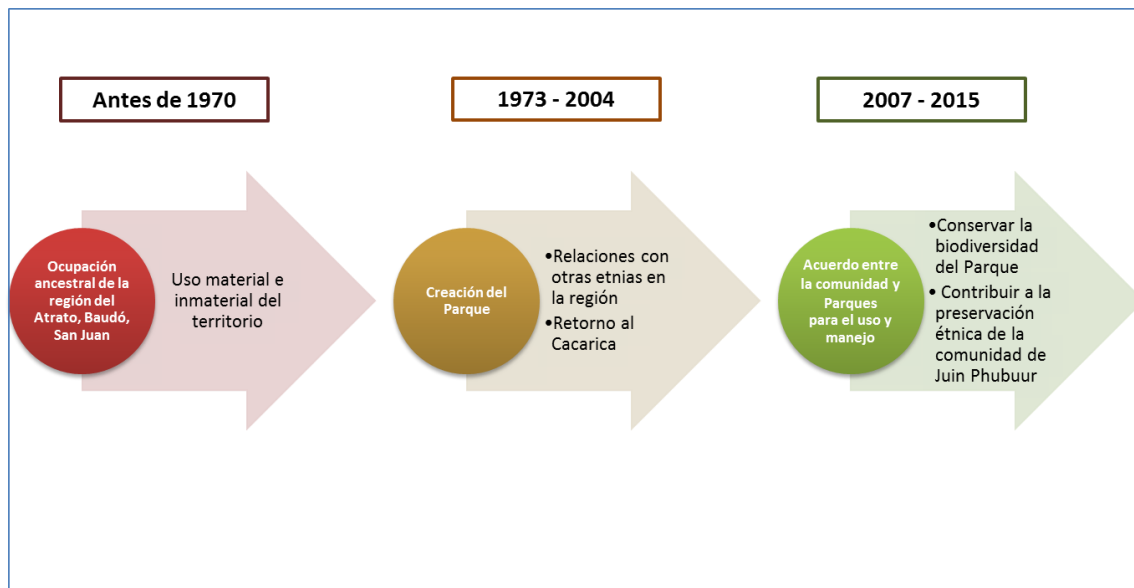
Antes de 1970

Ocupación ancestral de la región del Atrato, Baudó, San Juan

Uso material e inmaterial del territorio

1973 - 2004

Creación del Parque

•Relaciones con otras etnias en la región
•Retorno al Cacarica

2007 - 2015

Acuerdo entre la comunidad y Parques para el uso y manejo

•Conservar la biodiversidad del Parque
• Contribuir a la preservación étnica de la comunidad de Juin Phubuur